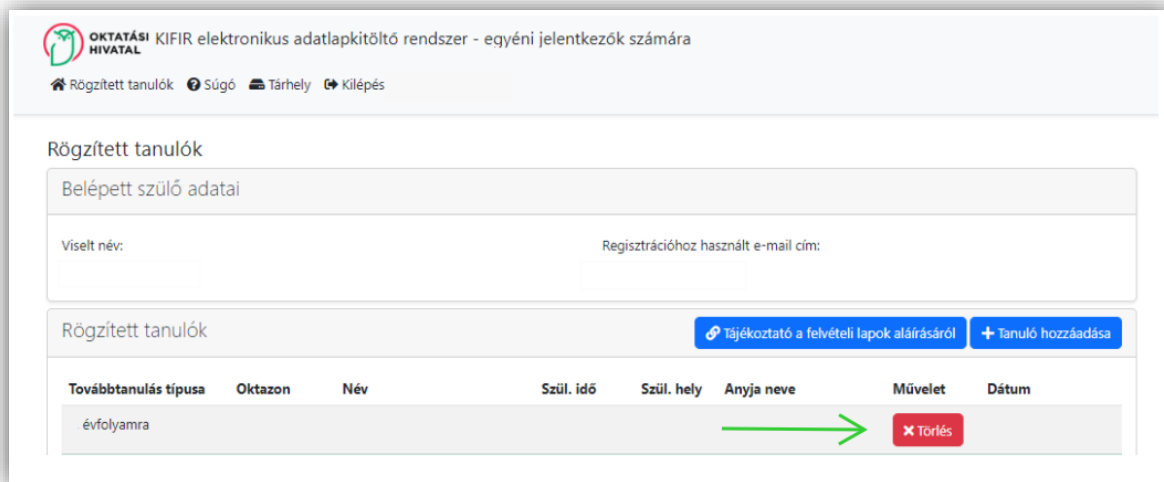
OKTATÁSI HIVATAL KIFIR elektronikus adatlapkitöltő rendszer - egyéni jelentkezők számára

Rögzített tanulók Súgó Tárhely Kilépés

Rögzített tanulók

Belépett szülő adatai

Viselt név:

Regisztrációhoz használt e-mail cím:

Rögzített tanulók

Tájékoztató a felvételi lapok aláírásáról

Tanuló hozzáadása

| Továbbtanulás típusa | Oktazon | Név | Szül. idő | Szül. hely | Anyja neve | Művelet | Dátum |
|---|---|---|---|---|---|---|---|
| évfolyamra | | | | | | Törlés | |